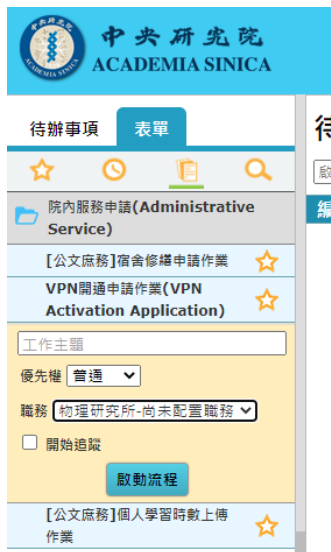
中央研究院
ACADEMIA SINICA

中央研究院
ACADEMIA SINICA

待辦事項
表單

院內服務申請(Administrative Service)

[公文庶務]宿舍修繕申請作業

VPN開通申請作業(VPN Activation Application)

工作主題

優先權 普通

職務 物理研究所-尚未配置職務

開始追蹤

啟動流程

[公文庶務]個人學習時數上傳作業

待

啟

編